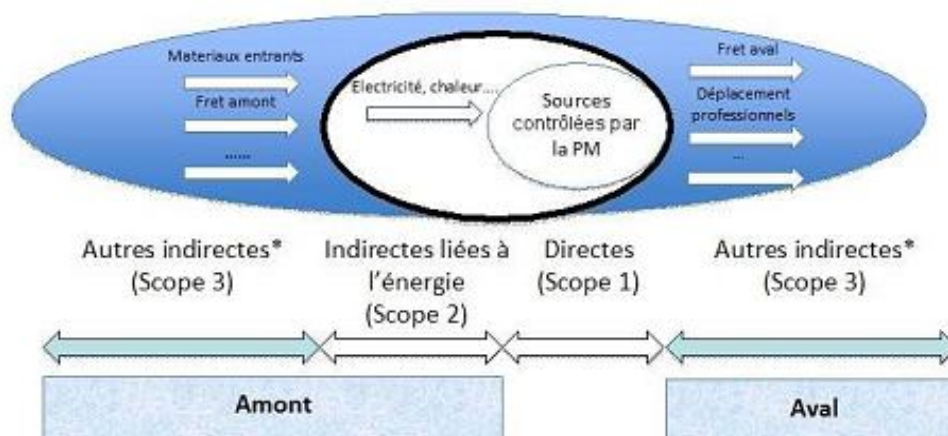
Materiaux entrants

Fret amont

......

Electricité, chaleur...

Sources contrôlées par la PM

Fret aval

Déplacement professionnels

...

Autres indirectes* (Scope 3)

Indirectes liées à l'énergie (Scope 2)

Directes (Scope 1)

Autres indirectes* (Scope 3)

Amont

Aval